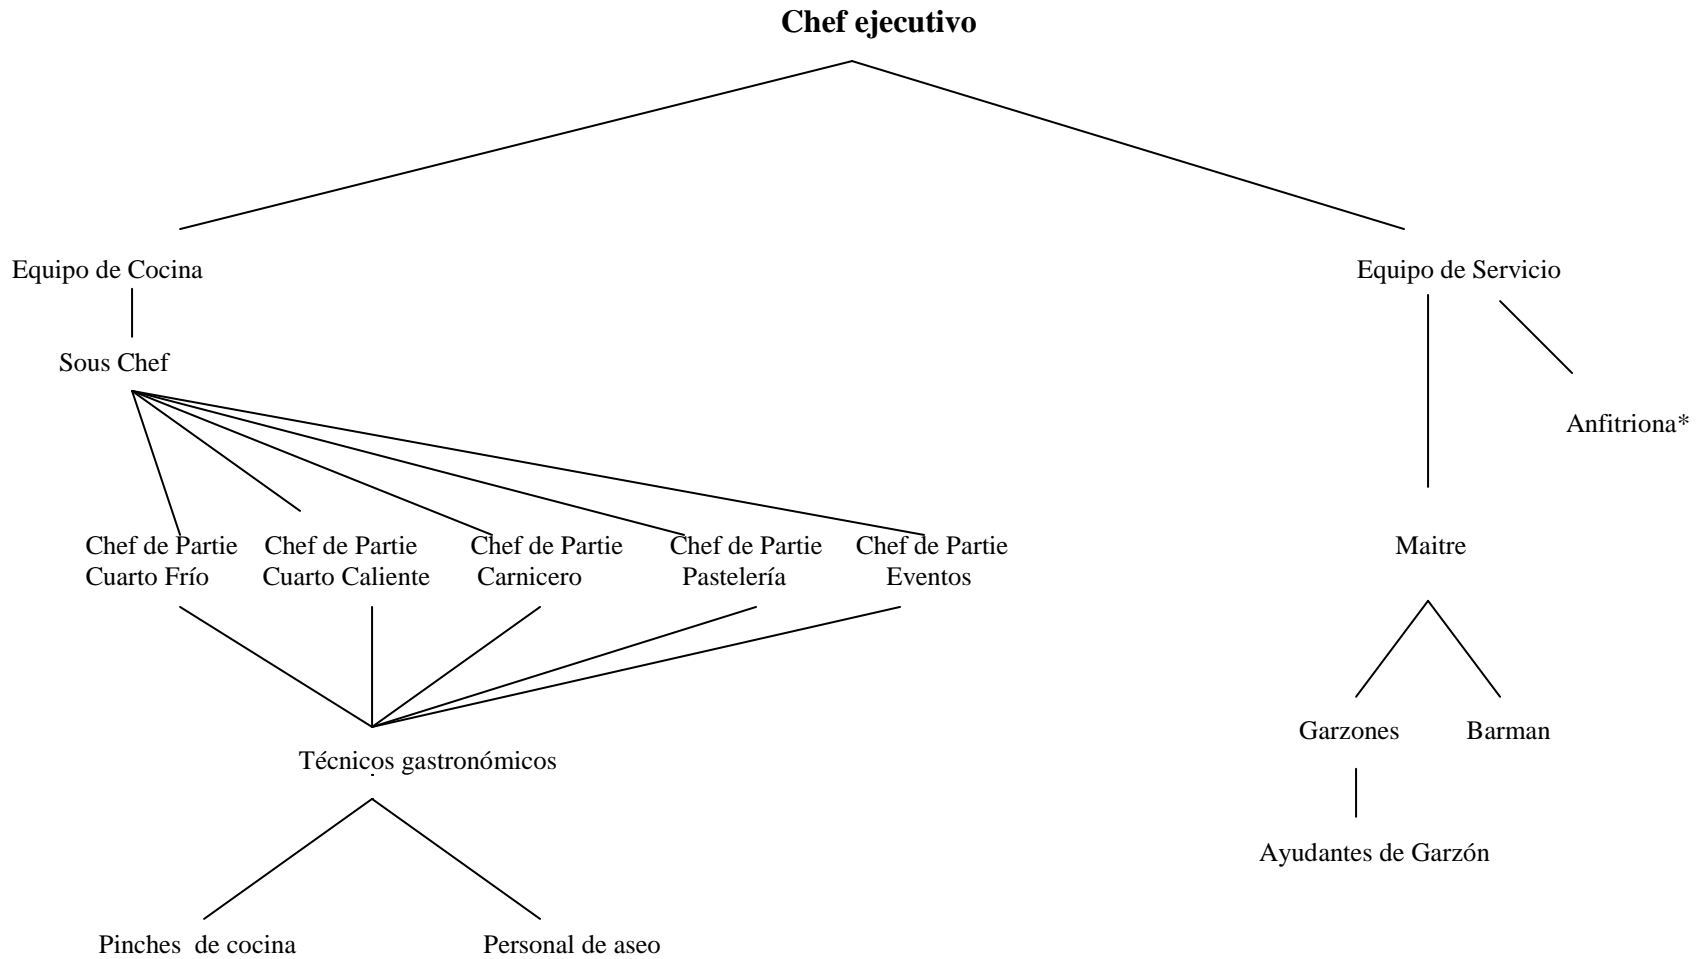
**Chef ejecutivo**

Equipo de Cocina

Sous Chef

Chef de Partie Cuarto Frío

Chef de Partie Cuarto Caliente

Chef de Partie Carnicero

Chef de Partie Pastelería

Chef de Partie Eventos

Técnicos gastronómicos

Pinches de cocina

Personal de aseo

Equipo de Servicio

Anfitriona*

Maitre

Garzones

Barman

Ayudantes de Garzón